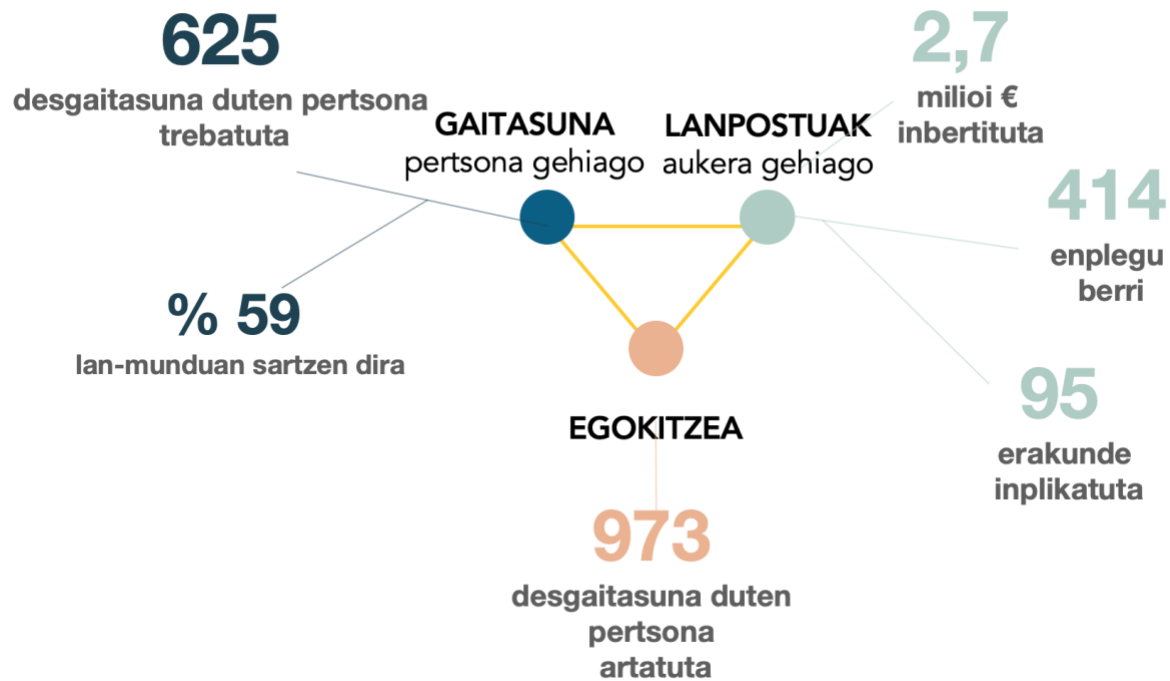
625
desgaitasuna duten pertsona trebatuta

GAITASUNA
pertsona gehiago

LANPOSTUAK
aukera gehiago

2,7
milioi €
inbertituta

414
enplegu
berri

% 59
lan-munduan sartzen dira

95
erakunde
inplikatuta

EGOKITZEA

973
desgaitasuna duten pertsona artatuta